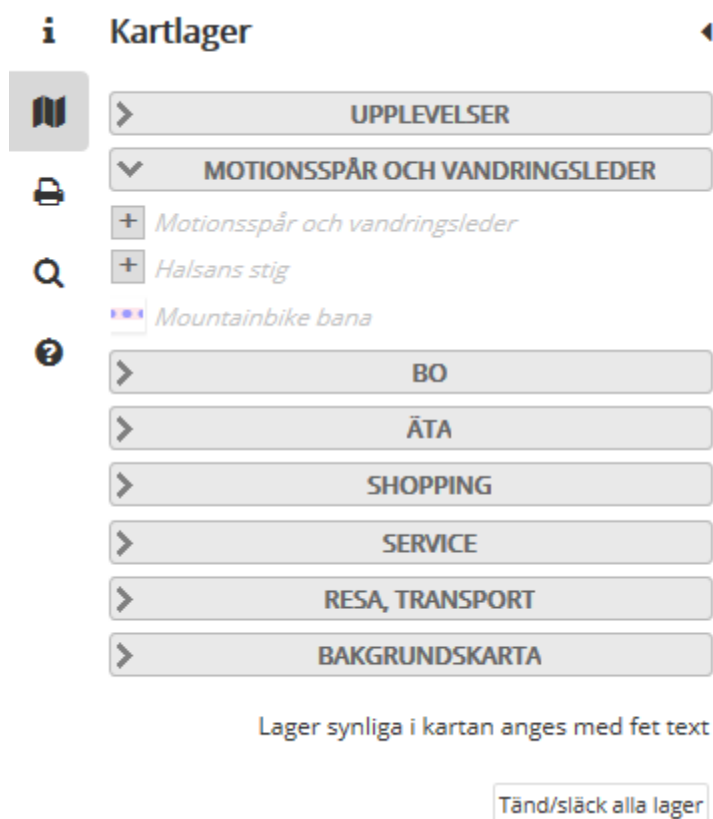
Kartlager

UPPLEVELSER

MOTIONSSPÅR OCH VANDRINGSLEDER

Motionsspår och vandringsleder

Halsans stig

Mountainbike bana

BO

ÄTA

SHOPPING

SERVICE

RESA, TRANSPORT

BAKGRUNDSKARTA

Lager synliga i kartan anges med fet text

Tänd/släck alla lager